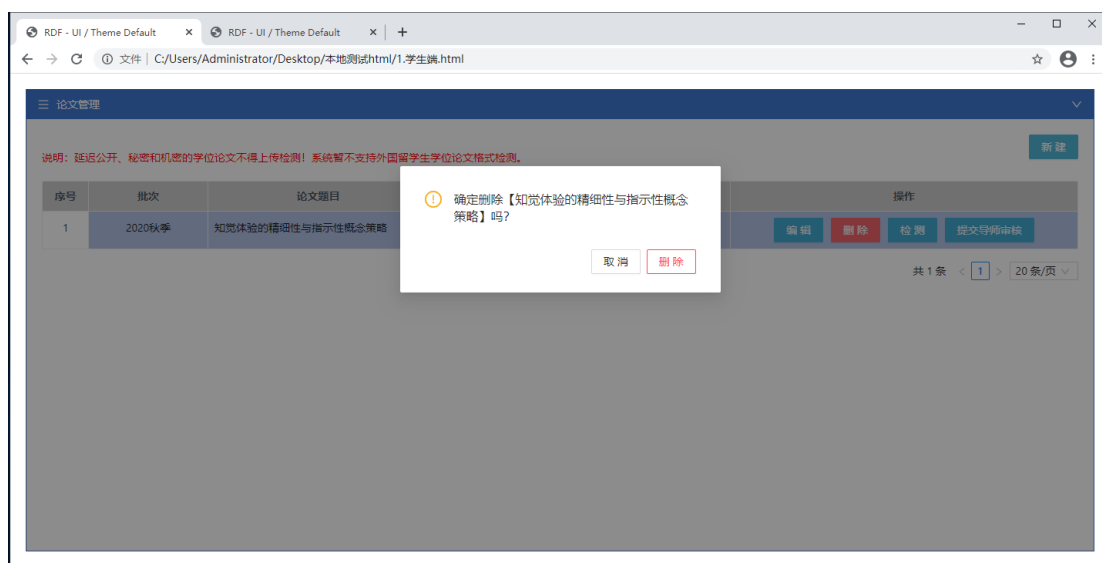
RDF - UI / Theme Default ×
RDF - UI / Theme Default ×
+
文件 | C:/Users/Administrator/Desktop/本地测试html/1.学生端.html

☰ 论文管理

新建

说明：延迟公开、秘密和机密的学位论文不得上传检测！系统暂不支持外国留学生学位论文格式检测。

| 序号 | 批次 | 论文题目 | 操作 |
|---|---|---|---|
| 1 | 2020秋季 | 知觉体验的精细性与指示性概念策略 | 编辑 删除 检测 提交导师审核 |

共 1 条 < 1 > 20 条/页

确定删除【知觉体验的精细性与指示性概念策略】吗?

取消 删除